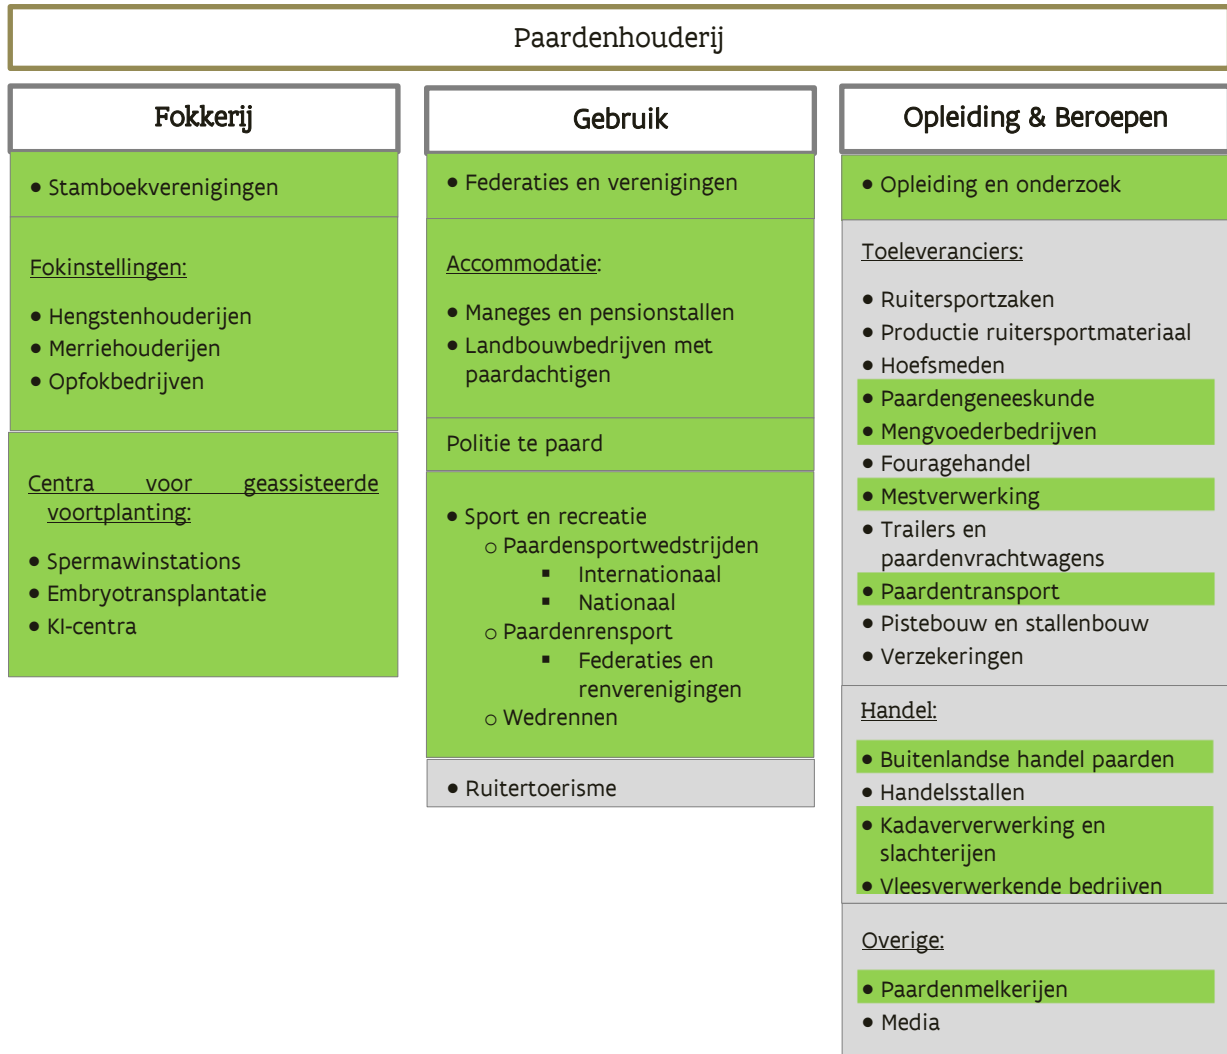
Paardenhouderij

Fokkerij

• Stamboekverenigingen

Fokinstellingen:

• Hengstenhouderijen
• Merriehouderijen
• Opfokbedrijven

Centra voor geassisteerde voortplanting:

• Spermawinstations
• Embryotransplantatie
• KI-centra

Gebruik

• Federaties en verenigingen

Accommodatie:

• Maneges en pensionstallen
• Landbouwbedrijven met paardachtigen

Politie te paard

• Sport en recreatie
○ Paardensportwedstrijden
▪ Internationaal
▪ Nationaal
○ Paardenrensport
▪ Federaties en renverenigingen
○ Wedrennen

• Ruitertoerisme

Opleiding & Beroepen

• Opleiding en onderzoek

Toeleveranciers:

• Ruitersportzaken
• Productie ruitersportmateriaal
• Hoefsmeden
• Paardengeneeskunde
• Mengvoederbedrijven
• Fouragehandel
• Mestverwerking
• Trailers en paardenvrachtwagens
• Paardentransport
• Pistebouw en stallenbouw
• Verzekeringen

Handel:

• Buitenlandse handel paarden
• Handelsstallen
• Kadaververwerking en slachterijen
• Vleesverwerkende bedrijven

Overige:

• Paardenmelkerijen
• Media